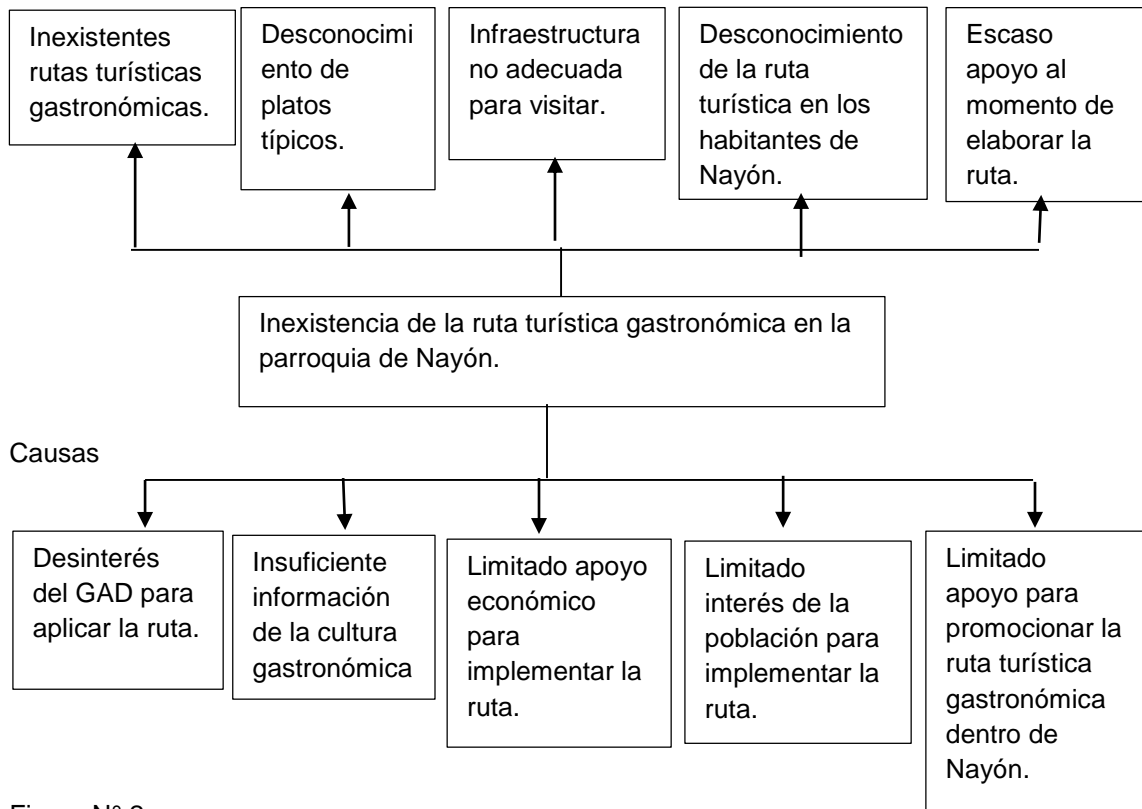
Inexistentes rutas turísticas gastronómicas.

Desconocimiento de platos típicos.

Infraestructura no adecuada para visitar.

Desconocimiento de la ruta turística en los habitantes de Nayón.

Escaso apoyo al momento de elaborar la ruta.

Inexistencia de la ruta turística gastronómica en la parroquia de Nayón.

Causas

Desinterés del GAD para aplicar la ruta.

Insuficiente información de la cultura gastronómica

Limitado apoyo económico para implementar la ruta.

Limitado interés de la población para implementar la ruta.

Limitado apoyo para promocionar la ruta turística gastronómica dentro de Nayón.

Figura Nº 2